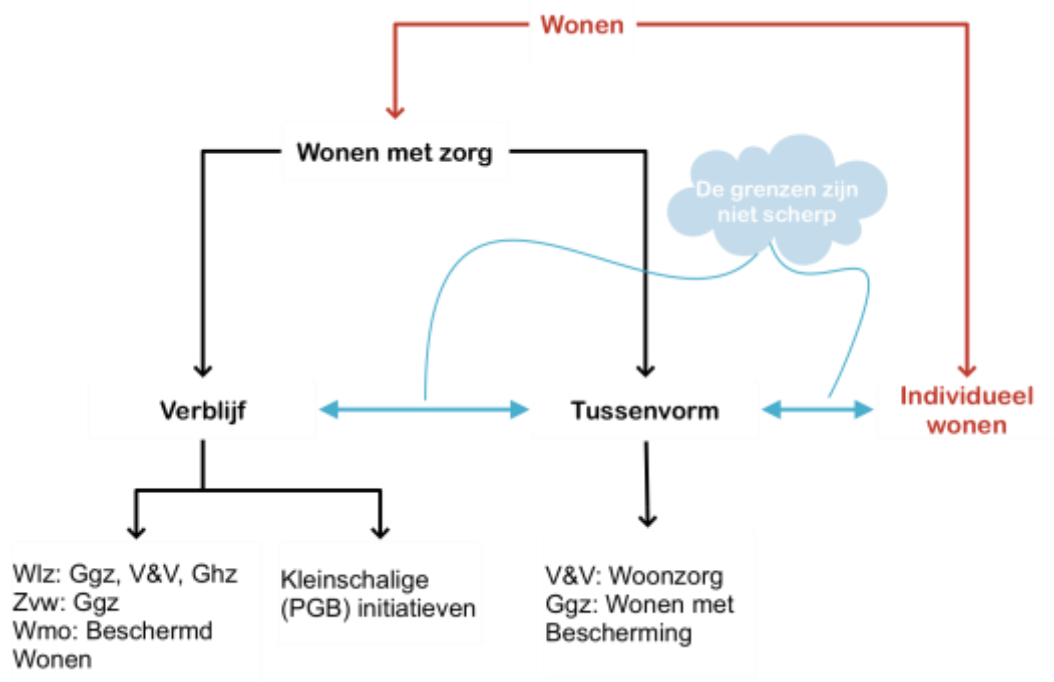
Wonen

Wonen met zorg

De grenzen zijn niet scherp

Verblijf

Tussenvorm

Individueel wonen

Wlz: Ggz, V&V, Ghz
Zvw: Ggz
Wmo: Beschermd Wonen

Kleinschalige (PGB) initiatieven

V&V: Woonzorg
Ggz: Wonen met Bescherming